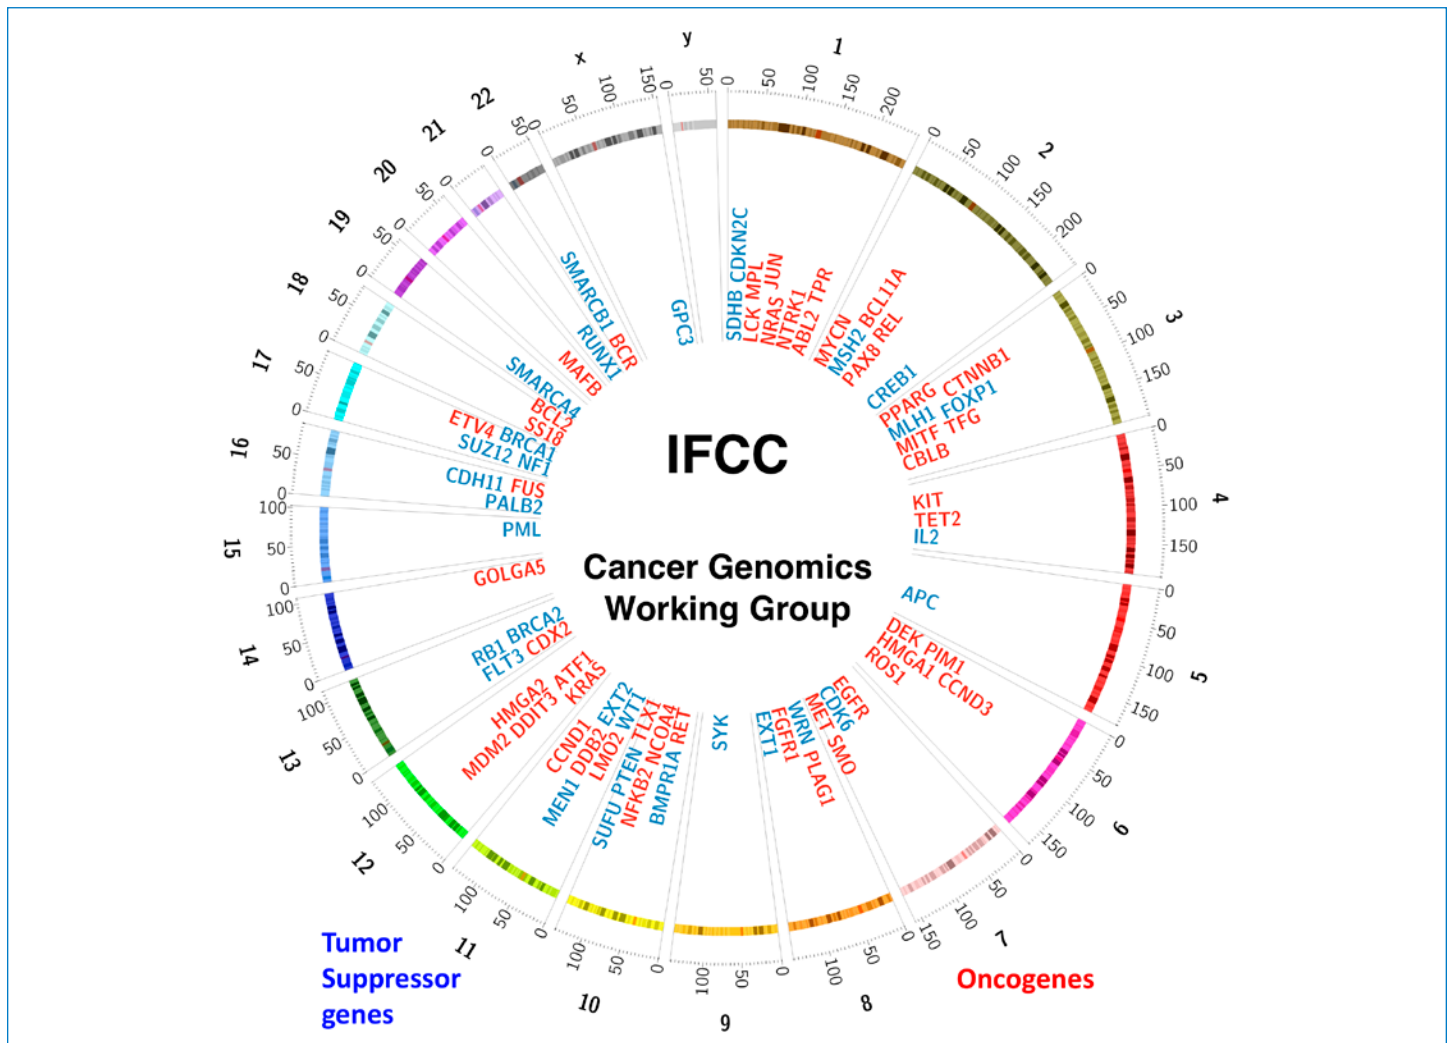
IFCC

Cancer Genomics Working Group

1
0 50 100 150 200
SDHB CDKN2C
LCK MPL
NRAS JUN
NTRK1
ABL2 TPR

2
0 50 100 150 200
MYCN
MSH2 BCL11A
PAX8 REL

3
0 50 100 150
CREB1
PPARG CTNNB1
MLH1 FOXP1
MITF TFG
CBLB

4
0 50 100 150
KIT
TET2
IL2

5
0 50 100 150
APC
DEK PIM1
HMGA1 CCND3
ROS1

6
0 50 100 150
EGFR
CDK6
MET SMO

7
0 50 100 150
WRN PLAG1
FGFR1
EXT1

8
0 50 100

9
0 50 100
SYK

10
0 50 100
BMPR1A RET
NFKB2 NCOA4
SUFU PTEN TLX1

11
0 50 100
MEN1 DDB2 EXT2
CCND1 LMO2 WT1

12
0 50 100
HMGA2 ATF1
MDM2 DDIT3 KRAS

13
0 50 100
RB1 BRCA2
FLT3 CDX2

14
0 50 100
GOLGA5

15
0 50 100
PML

16
0 50
CDH11 FUS
PALB2

17
0 50
ETV4 BRCA1
SUZ12 NF1

18
0 50
BCL2
SS18

19
0 50
SMARCA4

20
0 50
MAFB

21
0
RUNX1

22
0 50
SMARCB1 BCR

x
0 50 100 150

y
0 50
GPC3

Tumor Suppressor genes

Oncogenes